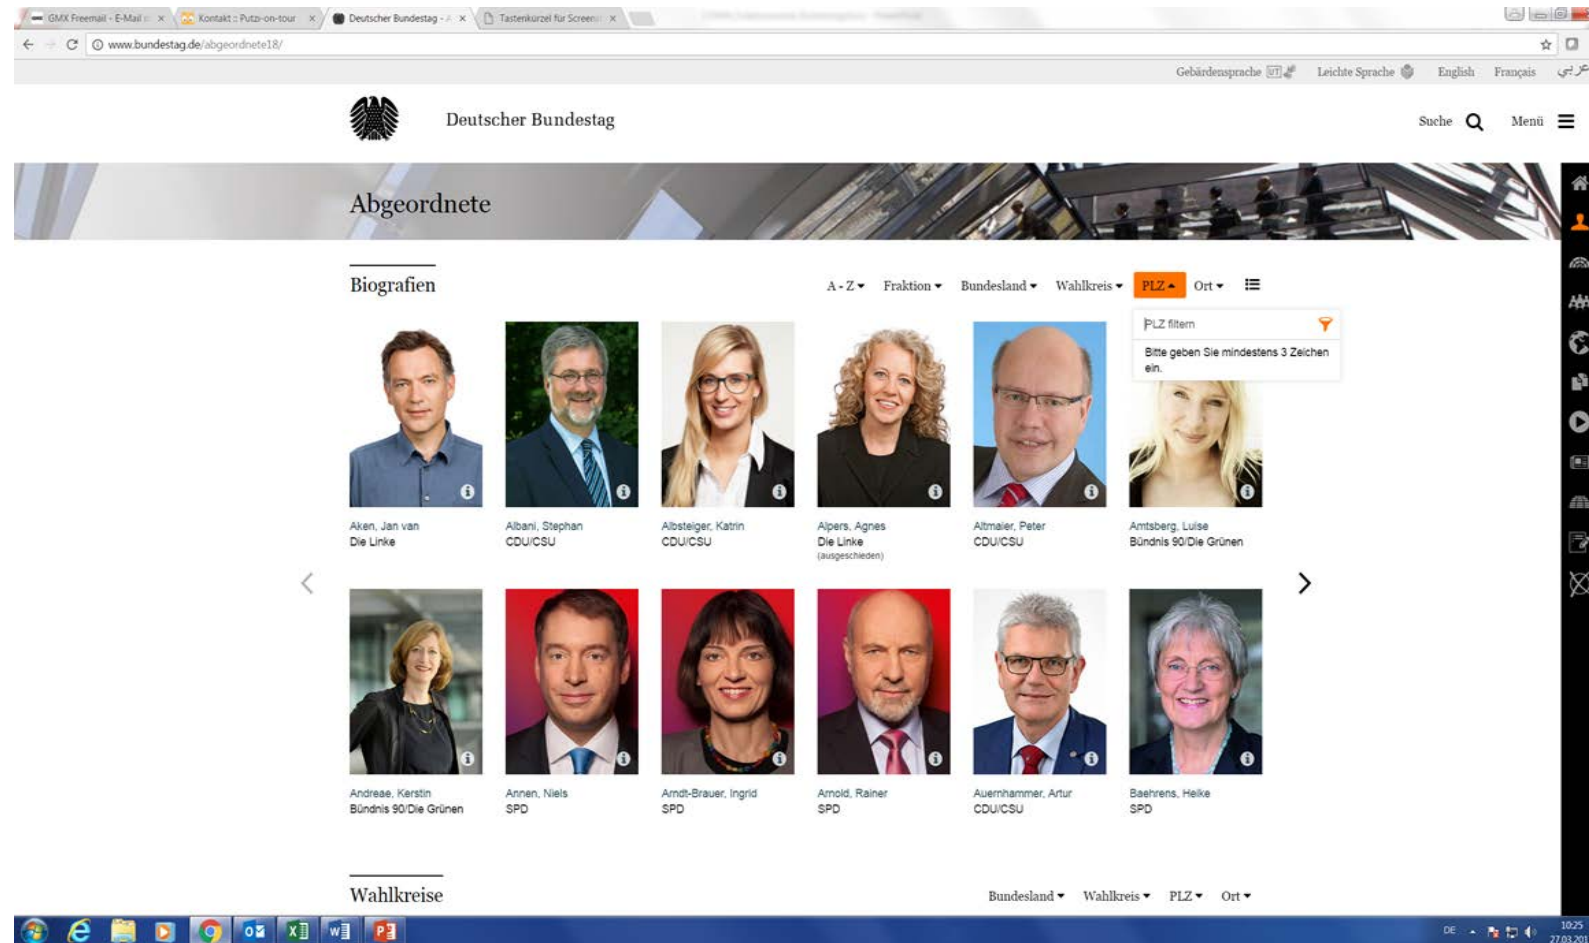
GMX Freemail - E-Mail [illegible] ×
Kontakt :: Putz-on-tour ×
Deutscher Bundestag - A ×
Tastenkürzel für Screen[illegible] ×

www.bundestag.de/abgeordnete18/

Gebärdensprache Leichte Sprache English Français عربي

Deutscher Bundestag

Suche Menü

Abgeordnete

Biografien

A - Z Fraktion Bundesland Wahlkreis PLZ Ort

PLZ filtern

Bitte geben Sie mindestens 3 Zeichen ein.

Aken, Jan van
Die Linke

Albani, Stephan
CDU/CSU

Albsteiger, Katrin
CDU/CSU

Alpers, Agnes
Die Linke
(ausgeschieden)

Altmaier, Peter
CDU/CSU

Amtsberg, Luise
Bündnis 90/Die Grünen

Andreae, Kerstin
Bündnis 90/Die Grünen

Annen, Niels
SPD

Arndt-Brauer, Ingrid
SPD

Arnold, Rainer
SPD

Auernhammer, Artur
CDU/CSU

Baehrens, Heike
SPD

Wahlkreise

Bundesland Wahlkreis PLZ Ort

DE 10:25 27.03.201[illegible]